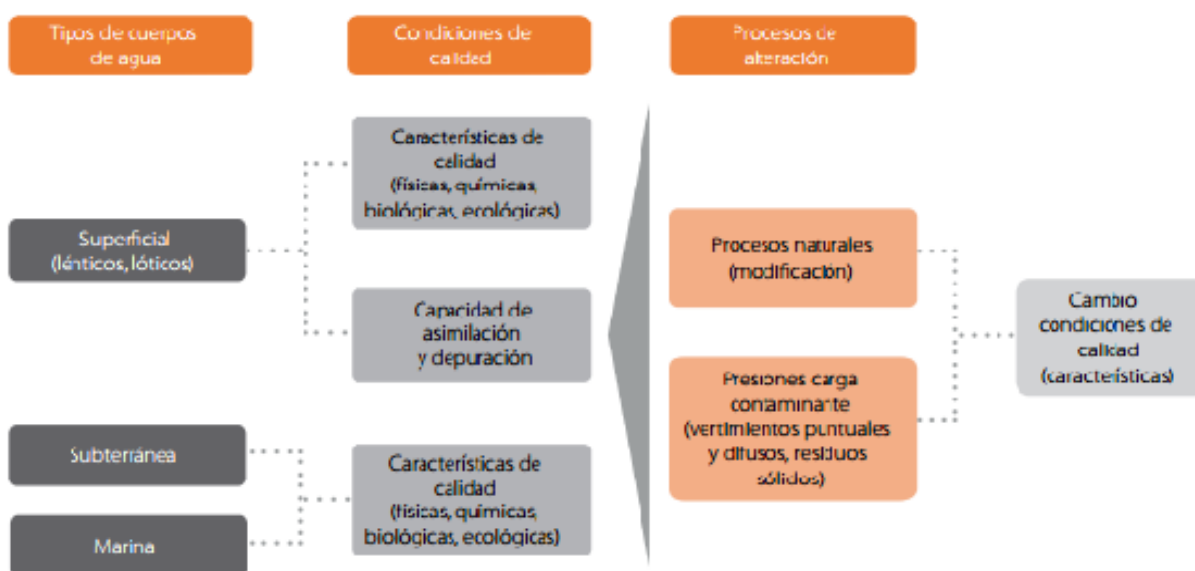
Tipos de cuerpos de agua

Condiciones de calidad

Procesos de alteración

Características de calidad (físicas, químicas, biológicas, ecológicas)

Superficial (lénticos, lóticos)

Capacidad de asimilación y depuración

Subterránea

Marina

Características de calidad (físicas, químicas, biológicas, ecológicas)

Procesos naturales (modificación)

Presiones carga contaminante (vertimientos puntuales y difusos, residuos sólidos)

Cambio condiciones de calidad (características)